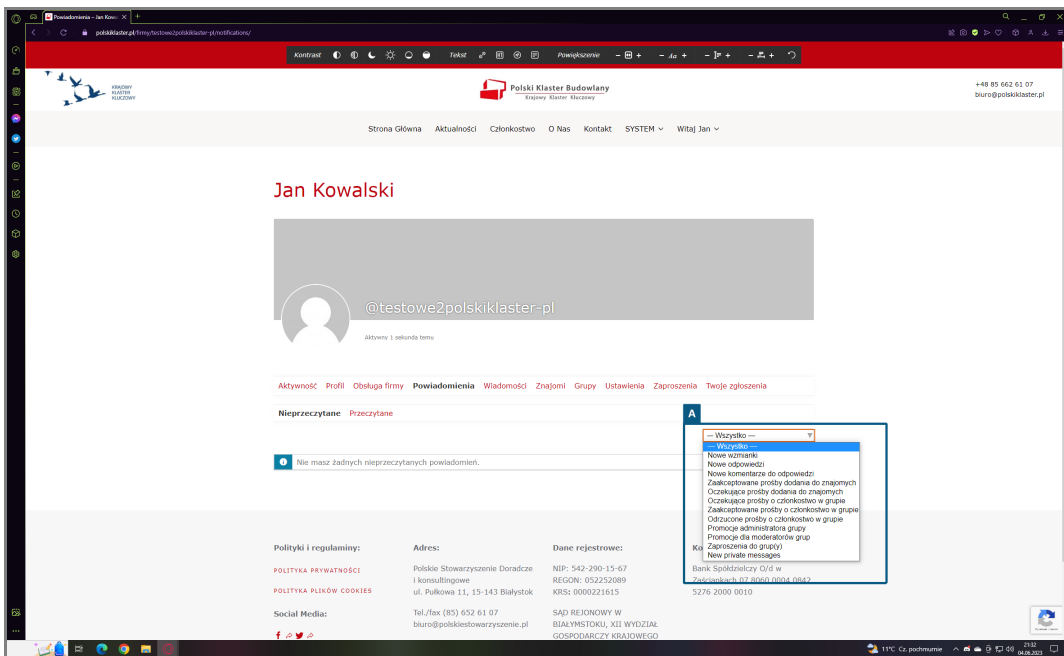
Powiadomienia – Jan Kowal ×
polskiklaster.pl/firmy/testowe2polskiklaster-pl/notifications/

Kontrast Tekst Powiększenie

KRAJOWY KLASTER KLUCZOWY

Polski Klaster Budowlany
Krajowy Klaster Kluczowy

+48 85 662 61 07
biuro@polskiklaster.pl

Strona Główna Aktualności Członkostwo O Nas Kontakt SYSTEM Witaj Jan

Jan Kowalski

@testowe2polskiklaster-pl

Aktywny 1 sekunda temu

Aktywność Profil Obsługa firmy Powiadomienia Wiadomości Znajomi Grupy Ustawienia Zaproszenia Twoje zgłoszenia

Nieprzeczytane Przeczytane

A

— Wszystko —
— Wszystko —
Nowe wzmianki
Nowe odpowiedzi
Nowe komentarze do odpowiedzi
Zaakceptowane prośby dodania do znajomych
Oczekujące prośby dodania do znajomych
Oczekujące prośby o członkostwo w grupie
Zaakceptowane prośby o członkostwo w grupie
Odrzucone prośby o członkostwo w grupie
Promocje administratora grupy
Promocje dla moderatorów grup
Zaproszenia do grup(y)
New private messages

Nie masz żadnych nieprzeczytanych powiadomień.

Polityki i regulaminy:
POLITYKA PRYWATNOŚCI
POLITYKA PLIKÓW COOKIES
Social Media:

Adres:
Polskie Stowarzyszenie Doradcze i konsultingowe
ul. Pułkowa 11, 15-143 Białystok
Tel./fax (85) 652 61 07
biuro@polskiestowarzyszenie.pl

Dane rejestrowe:
NIP: 542-290-15-67
REGON: 052252089
KRS: 0000221615
SĄD REJONOWY W BIAŁYMSTOKU, XII WYDZIAŁ GOSPODARCZY KRAJOWEGO

Ko
Bank Spółdzielczy O/d w
Zaścianki 07 8060 0004 0842
5276 2000 0010

11°C Cz. pochmurnie 21:32 04.06.2023